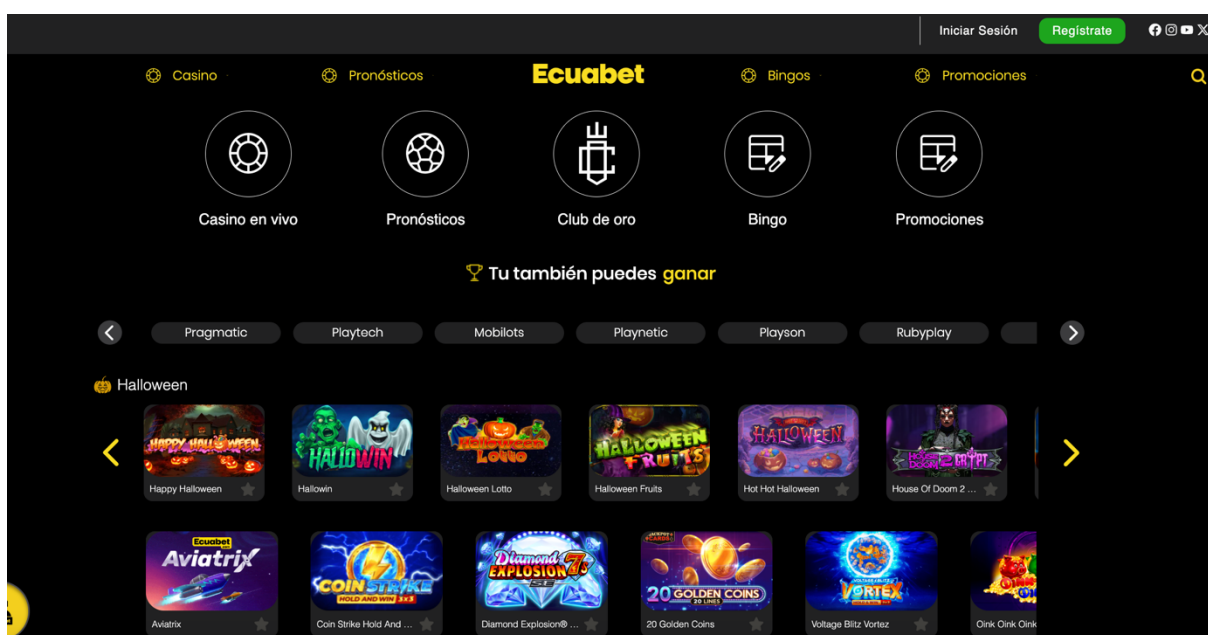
Iniciar Sesión Regístrate

Casino Pronósticos Ecuabet Bingos Promociones

Casino en vivo
Pronósticos
Club de oro
Bingo
Promociones

Tu también puedes ganar

Pragmatic Playtech Mobilots Playnetic Playson Rubyplay

Halloween

HAPPY HALLOWEEN
Happy Halloween
HALLOWIN
Hallowin
Halloween Lotto
Halloween Lotto
HALLOWEEN FRUITS
Halloween Fruits
HALLOWEEN
Hot Hot Halloween
House of Doom 2 The Crypt
House Of Doom 2 ...

Ecuabet Aviatrix
Aviatrix
COIN STRIKE HOLD AND WIN
Coin Strike Hold And ...
Diamond Explosion 7s
Diamond Explosion® ...
20 GOLDEN COINS 20 LINES
20 Golden Coins
VORTEX
Voltage Blitz Vortez
Oink Oink Oink